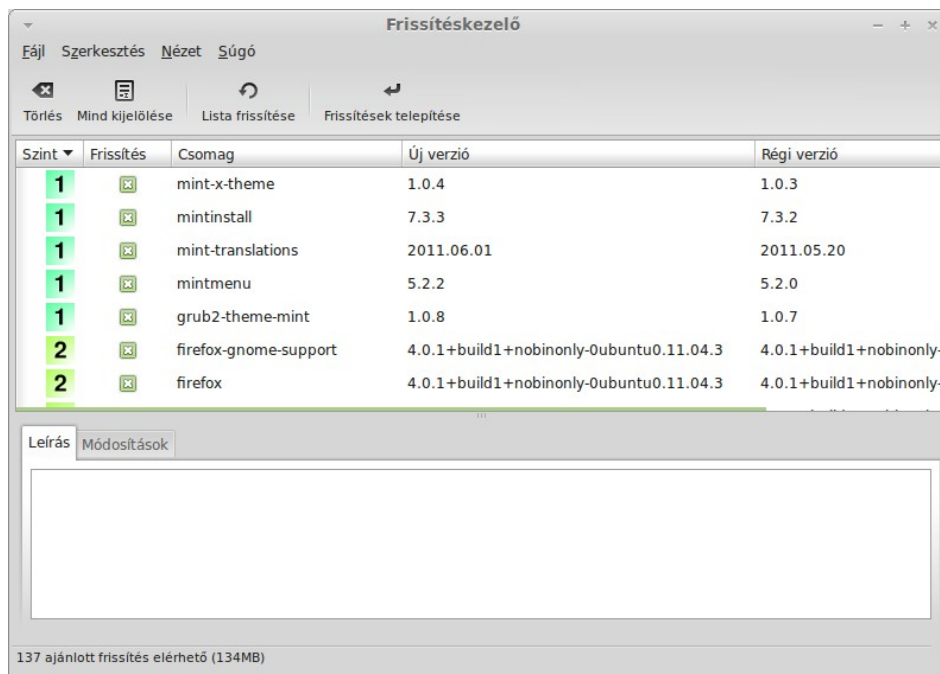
Frissítéskezelő

Fájl Szerkesztés Nézet Súgó

Törlés Mind kijelölése Lista frissítése Frissítések telepítése

| Szint ▼ | Frissítés | Csomag | Új verzió | Régi verzió |
|---|---|---|---|---|
| 1 | | mint-x-theme | 1.0.4 | 1.0.3 |
| 1 | | mintinstall | 7.3.3 | 7.3.2 |
| 1 | | mint-translations | 2011.06.01 | 2011.05.20 |
| 1 | | mintmenu | 5.2.2 | 5.2.0 |
| 1 | | grub2-theme-mint | 1.0.8 | 1.0.7 |
| 2 | | firefox-gnome-support | 4.0.1+build1+nobinonly-0ubuntu0.11.04.3 | 4.0.1+build1+nobinonly- |
| 2 | | firefox | 4.0.1+build1+nobinonly-0ubuntu0.11.04.3 | 4.0.1+build1+nobinonly- |

Leírás Módosítások

137 ajánlott frissítés elérhető (134MB)